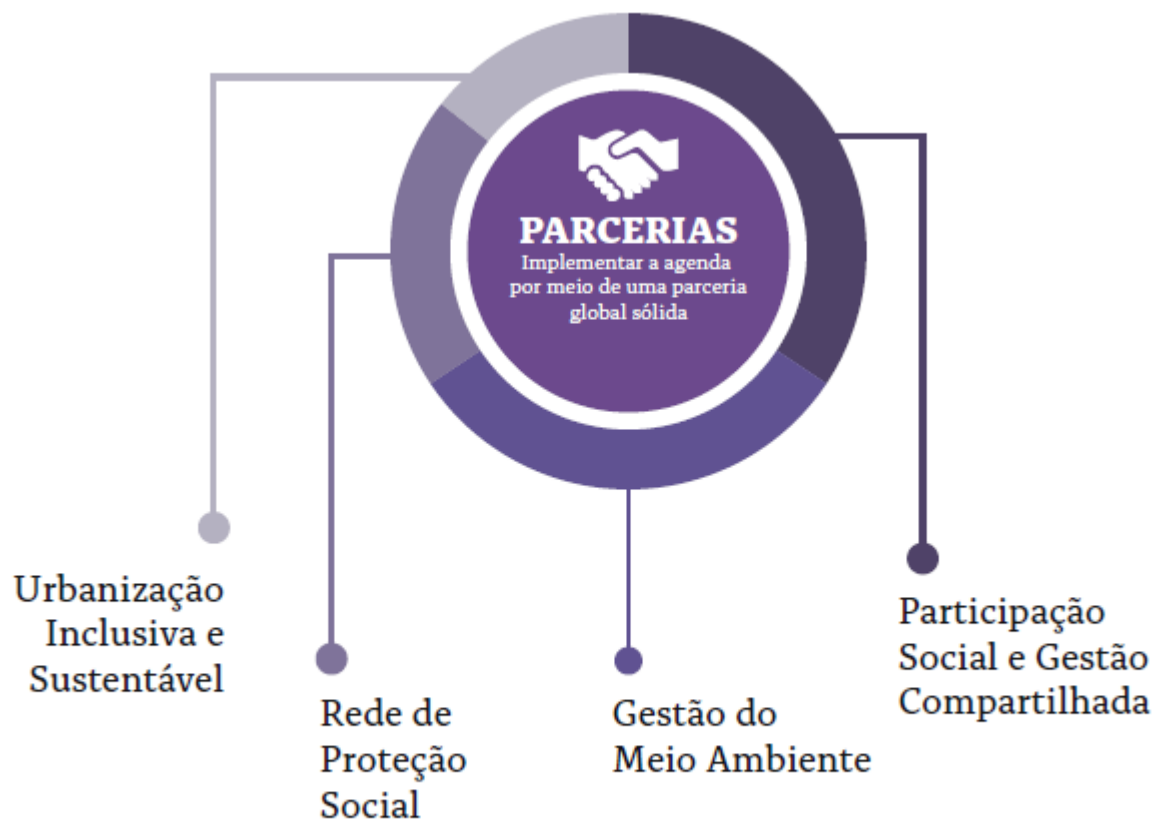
PARCERIAS
Implementar a agenda por meio de uma parceria global sólida

Urbanização Inclusiva e Sustentável

Rede de Proteção Social

Gestão do Meio Ambiente

Participação Social e Gestão Compartilhada